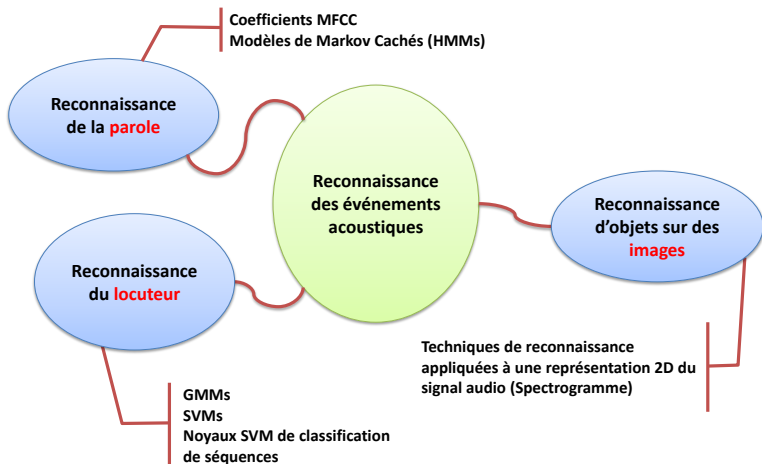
Coefficients MFCC
Modèles de Markov Cachés (HMMs)

Reconnaissance de la parole

Reconnaissance des événements acoustiques

Reconnaissance d'objets sur des images

Reconnaissance du locuteur

Techniques de reconnaissance appliquées à une représentation 2D du signal audio (Spectrogramme)

GMMs
SVMs
Noyaux SVM de classification de séquences